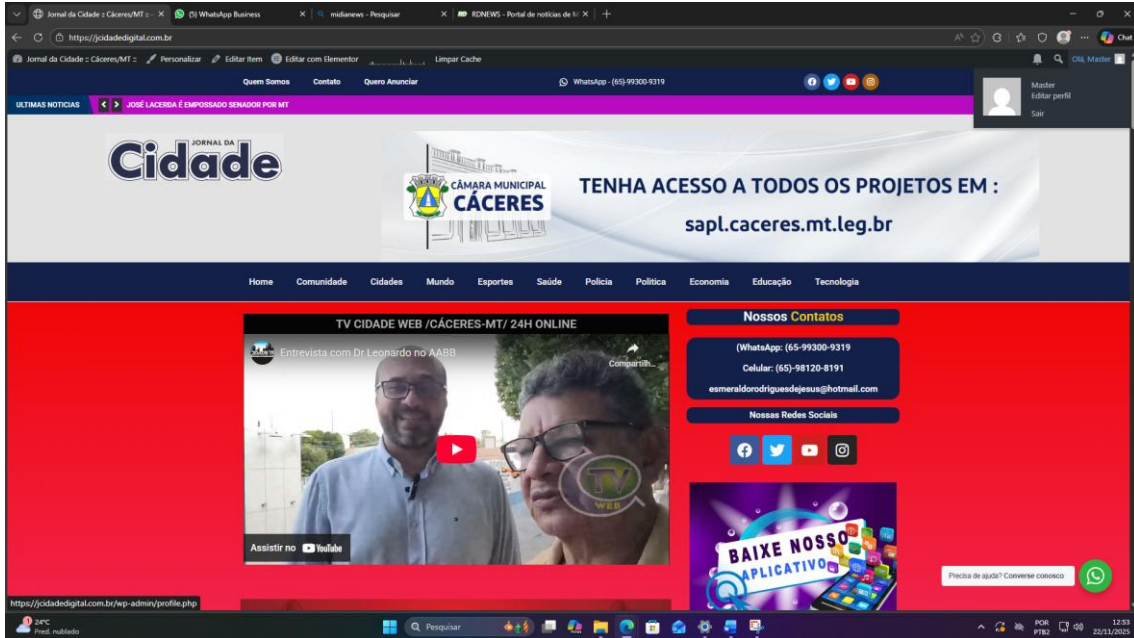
Jornal da Cidade :: Cáceres/MT :: × (5) WhatsApp Business × midianews - Pesquisar × RDNEWS - Portal de notícias de M ×

https://jcidadedigital.com.br

Chat

Jornal da Cidade :: Cáceres/MT :: Personalizar Editar item Editar com Elementor Limpar Cache

Olá, Master

Quem Somos Contato Quero Anunciar WhatsApp - (65)-99300-9319

Master
Editar perfil
Sair

ULTIMAS NOTICIAS JOSÉ LACERDA É EMPOSSADO SENADOR POR MT

JORNAL DA Cidade

CÂMARA MUNICIPAL CÁCERES

TENHA ACESSO A TODOS OS PROJETOS EM :

sapl.caceres.mt.leg.br

Home Comunidade Cidades Mundo Esportes Saúde Polícia Política Economia Educação Tecnologia

TV CIDADE WEB /CÁCERES-MT/ 24H ONLINE

Entrevista com Dr Leonardo no AABB

Compartilh...

TV WEB

Assistir no YouTube

Nossos Contatos

(WhatsApp: (65-99300-9319

Celular: (65)-98120-8191

esmeraldorodriguesdejesus@hotmail.com

Nossas Redes Sociais

BAIXE NOSSO APLICATIVO

Precisa de ajuda? Converse conosco

https://jcidadedigital.com.br/wp-admin/profile.php

24°C
Pred. nublado

Pesquisar

POR
PTB2

12:53
22/11/2025